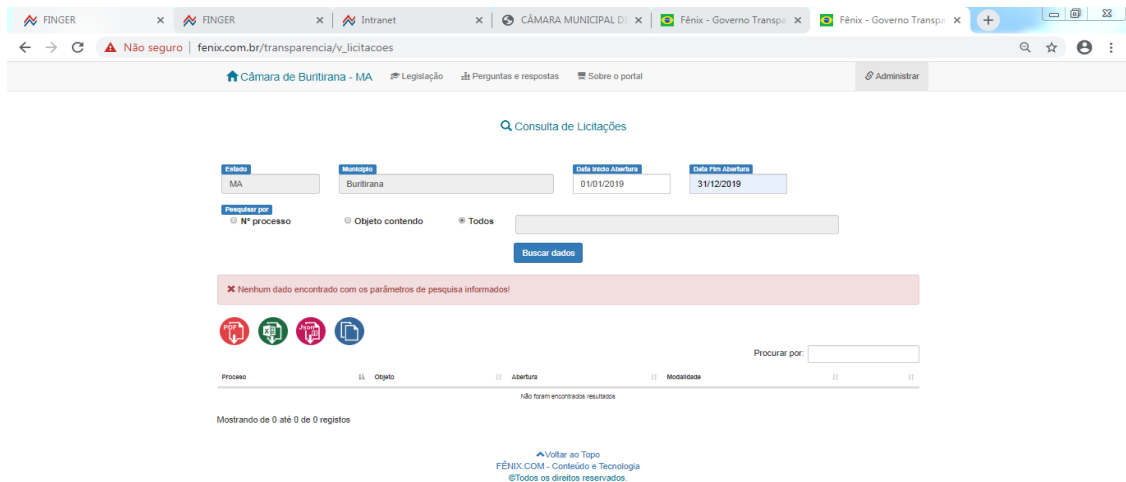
FINGER × FINGER × Intranet × CÂMARA MUNICIPAL DE × Fênix - Governo Transpa × Fênix - Governo Transpa ×

Não seguro | fenix.com.br/transparencia/v_licitacoes

Câmara de Buritirana - MA Legislação Perguntas e respostas Sobre o portal Administrar

Consulta de Licitações

Estado
MA

Município
Buritirana

Data Início Abertura
01/01/2019

Data Fim Abertura
31/12/2019

Pesquisar por
Nº processo Objeto contendo Todos

Buscar dados

✖ Nenhum dado encontrado com os parâmetros de pesquisa informados!

PDF JSON

Procurar por:

| Processo | Objeto | Abertura | Modalidade | |
|---|---|---|---|---|
| Não foram encontrados resultados | | | | |

Mostrando de 0 até 0 de 0 registos

Voltar ao Topo
FÊNIX.COM - Conteúdo e Tecnologia
©Todos os direitos reservados.